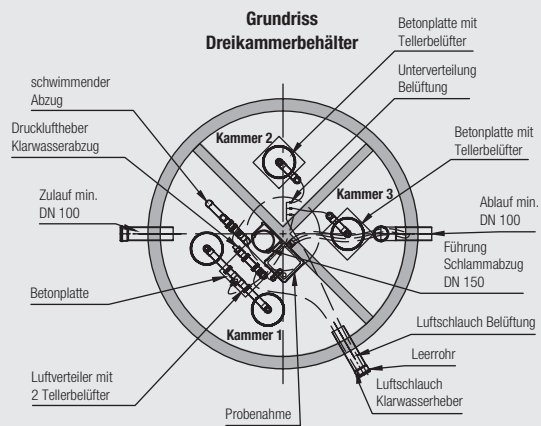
Grundriss
Dreikammerbehälter

Betonplatte mit Tellerbelüfter

Unterverteilung Belüftung

schwimmender Abzug

Drucklufttheber Klarwasserabzug

Kammer 2

Betonplatte mit Tellerbelüfter

Kammer 3

Zulauf min. DN 100

Ablauf min. DN 100

Führung Schlammabzug DN 150

Betonplatte

Kammer 1

Luftschlauch Belüftung

Leerrohr

Luftschlauch Klarwasserheber

Luftverteiler mit 2 Tellerbelüfter

Probenahme